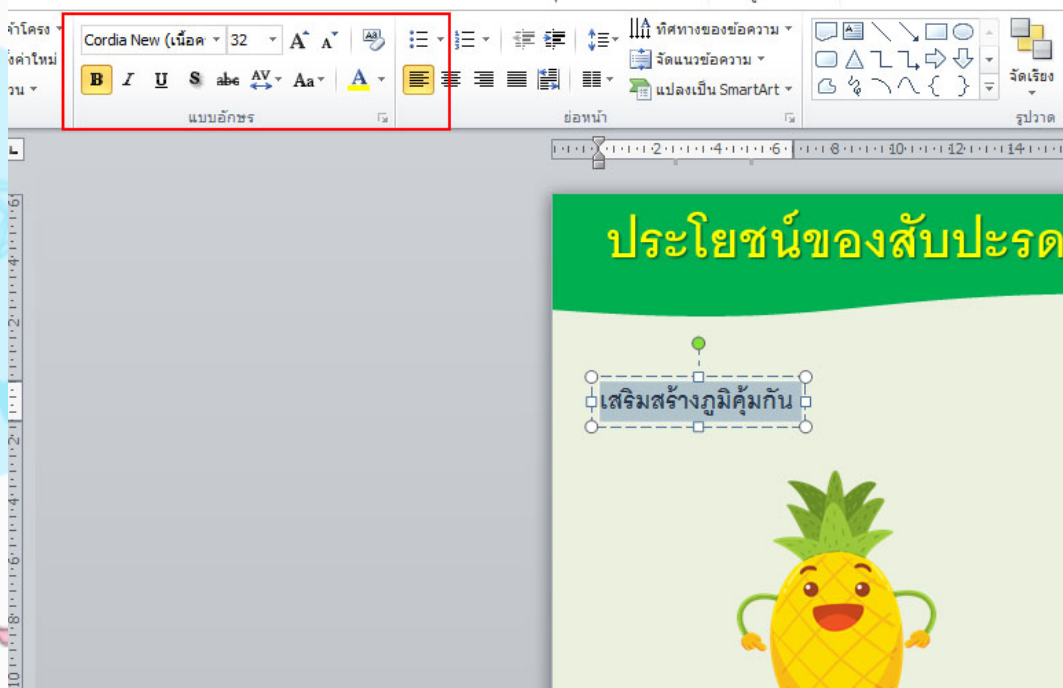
จำโครง
งค่าใหม่
วน

Cordia New (เนื้อค 32
B I U S abc AV Aa A
แบบอักษร

ทิศทางของข้อความ
จัดแนวข้อความ
แปลงเป็น SmartArt
ย่อหน้า

จัดเรียง
รูปวาด

2 4 6 8 10 12 14

ประโยชน์ของสับปะรด

เสริมสร้างภูมิคุ้มกัน